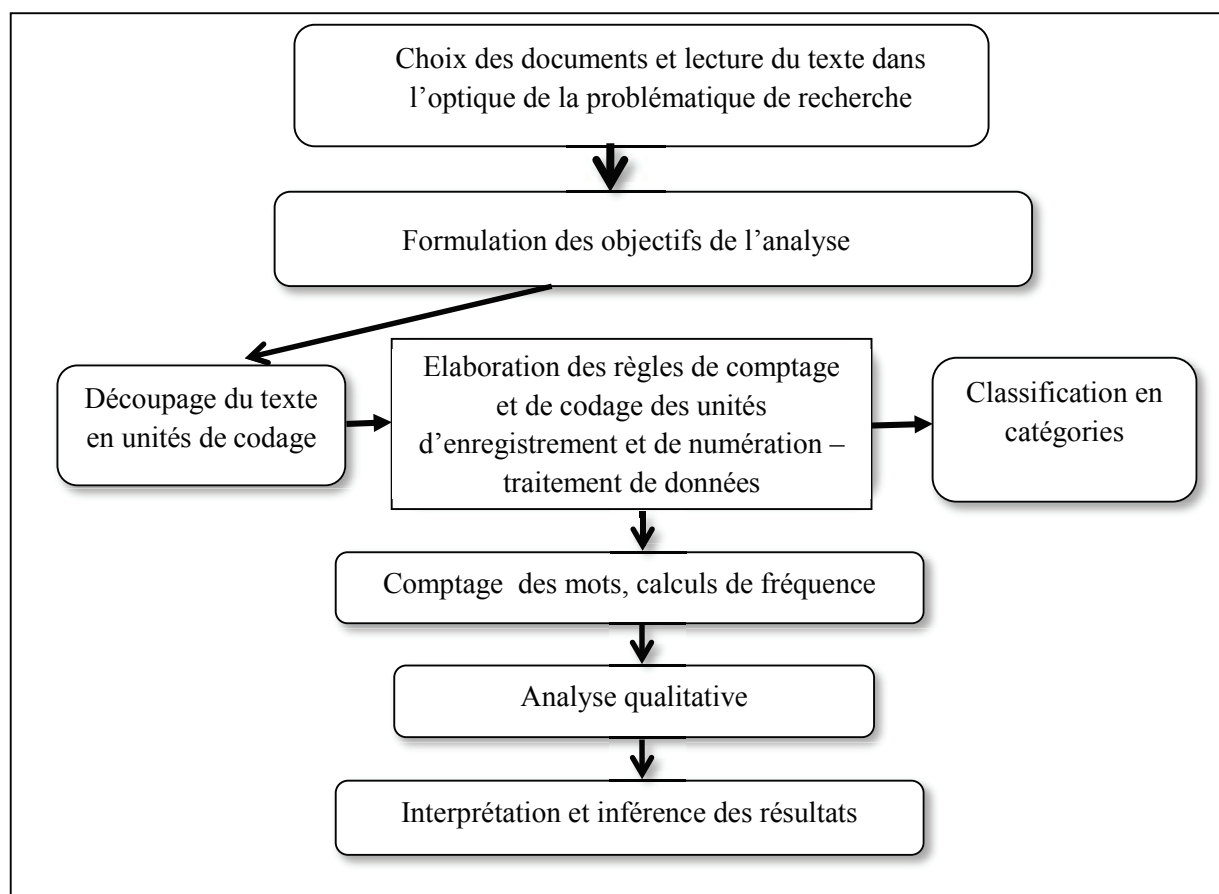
Choix des documents et lecture du texte dans l’optique de la problématique de recherche

Formulation des objectifs de l’analyse

Découpage du texte en unités de codage

Elaboration des règles de comptage et de codage des unités d’enregistrement et de numération – traitement de données

Classification en catégories

Comptage des mots, calculs de fréquence

Analyse qualitative

Interprétation et inférence des résultats